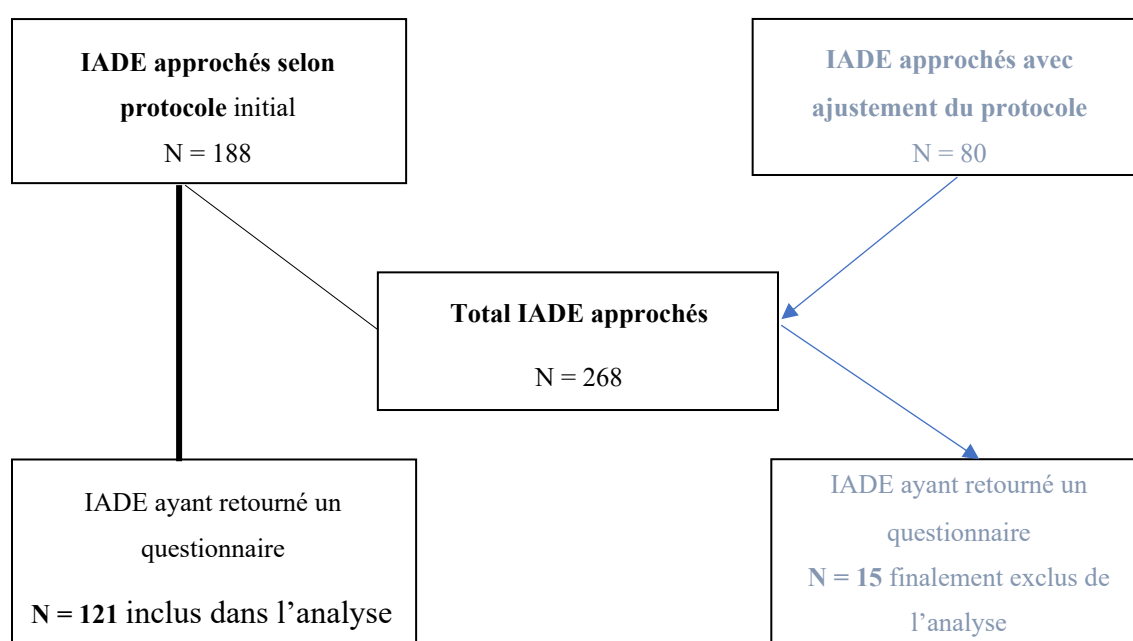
**IADE approchés selon protocole** initial
N = 188

**IADE approchés avec ajustement du protocole**
N = 80

**Total IADE approchés**
N = 268

IADE ayant retourné un questionnaire
**N = 121** inclus dans l’analyse

IADE ayant retourné un questionnaire
**N = 15** finalement exclus de l’analyse